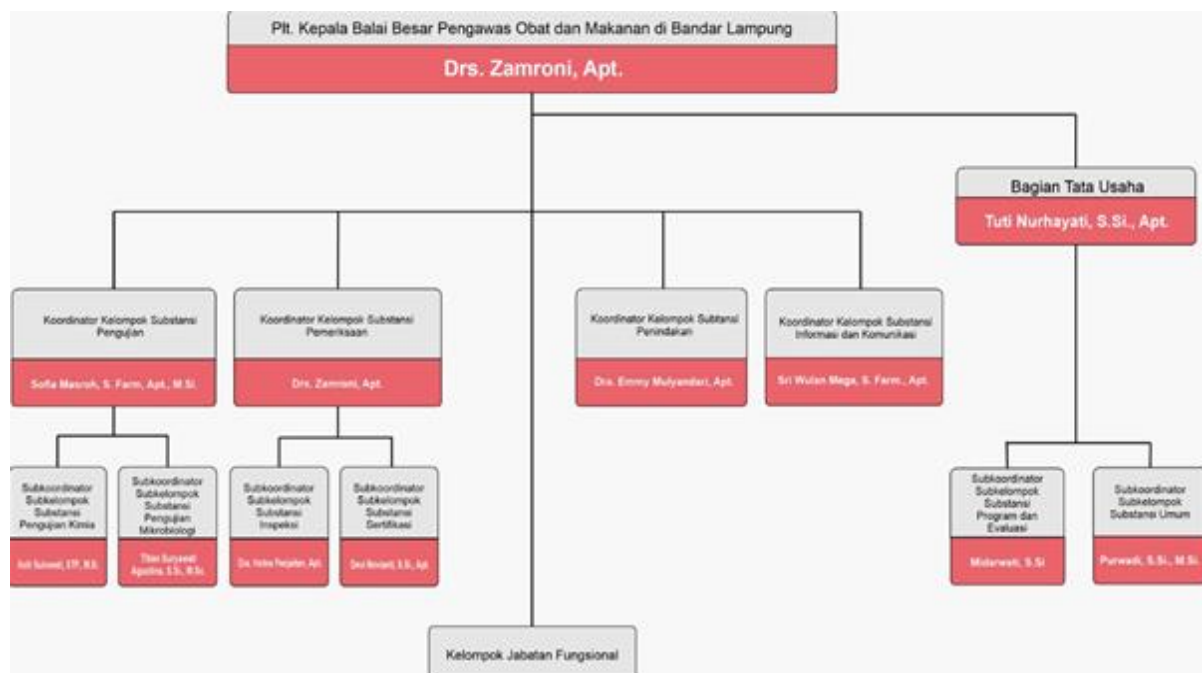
Plt. Kepala Balai Besar Pengawas Obat dan Makanan di Bandar Lampung

Drs. Zamroni, Apt.

Bagian Tata Usaha

Tuti Nurhayati, S.Si., Apt.

Koordinator Kelompok Substansi Pengujian

Sofia Masroh, S. Farm, Apt., M.Si.

Koordinator Kelompok Substansi Pemeriksaan

Drs. Zamroni, Apt.

Koordinator Kelompok Subtansi Penindakan

Dra. Emmy Mulyandari, Apt.

Koordinator Kelompok Substansi Informasi dan Komunikasi

Sri Wulan Mega, S. Farm., Apt.

Subkoordinator Subkelompok Substansi Pengujian Kimia

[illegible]

Subkoordinator Subkelompok Substansi Pengujian Mikrobiologi

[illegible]

Subkoordinator Subkelompok Substansi Inspeksi

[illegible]

Subkoordinator Subkelompok Substansi Sertifikasi

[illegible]

Subkoordinator Subkelompok Substansi Program dan Evaluasi

Midarwati, S.Si

Subkoordinator Subkelompok Substansi Umum

Purwadi, S.Si., M.Si.

Kelompok Jabatan Fungsional